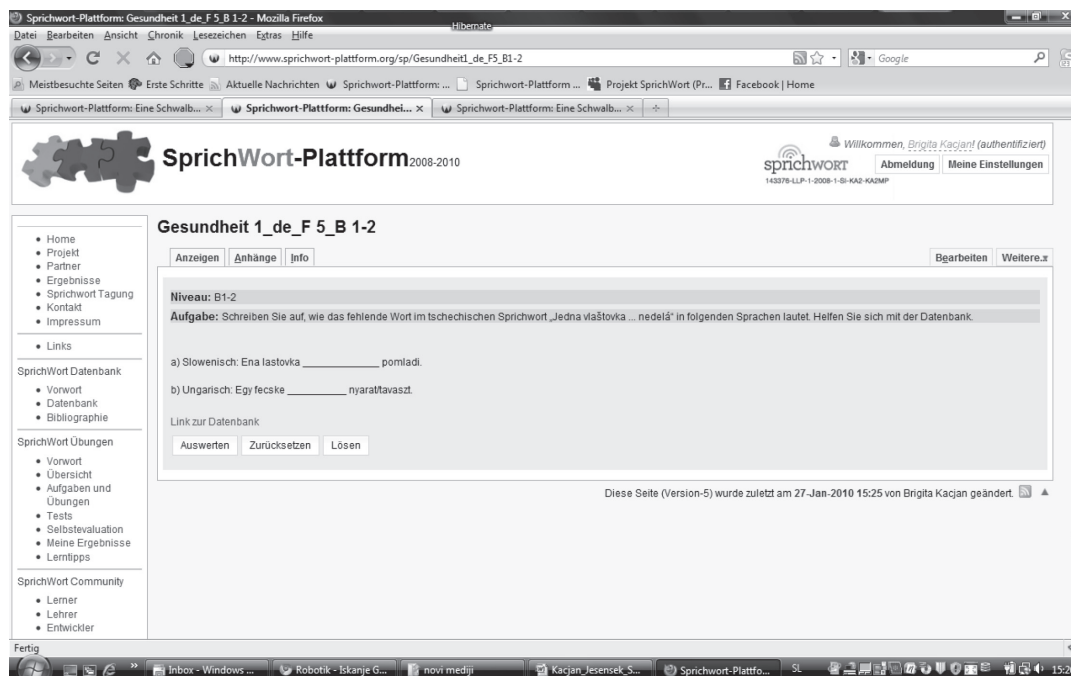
Sprichwort-Plattform: Gesundheit 1_de_F 5_B 1-2 - Mozilla Firefox
Hibernate
Datei Bearbeiten Ansicht Chronik Lesezeichen Extras Hilfe
http://www.sprichwort-plattform.org/sp/Gesundheit1_de_F5_B1-2
Google
Meistbesuchte Seiten Erste Schritte Aktuelle Nachrichten Sprichwort-Plattform: ... Sprichwort-Plattform ... Projekt SprichWort (Pr... Facebook | Home
Sprichwort-Plattform: Eine Schwalb... × Sprichwort-Plattform: Gesundhei... × Sprichwort-Plattform: Eine Schwalb... × +

SprichWort-Plattform2008-2010

Willkommen, Brigita Kacjan! (authentifiziert)
sprichWORT
Abmeldung Meine Einstellungen
143376-LLP-1-2008-1-SI-KA2-KA2MP

- Home
- Projekt
- Partner
- Ergebnisse
- Sprichwort Tagung
- Kontakt
- Impressum

- Links

SprichWort Datenbank
- Vorwort
- Datenbank
- Bibliographie

SprichWort Übungen
- Vorwort
- Übersicht
- Aufgaben und Übungen
- Tests
- Selbstevaluation
- Meine Ergebnisse
- Lerntipps

SprichWort Community
- Lerner
- Lehrer
- Entwickler

Gesundheit 1_de_F 5_B 1-2

Anzeigen Anhänge Info
Bearbeiten Weitere.»

Niveau: B1-2
Aufgabe: Schreiben Sie auf, wie das fehlende Wort im tschechischen Sprichwort „Jedna vlaštovka ... nedelá" in folgenden Sprachen lautet. Helfen Sie sich mit der Datenbank.

a) Slowenisch: Ena lastovka ____________ pomladi.

b) Ungarisch: Egy fecske _________ nyarat/tavaszt.

Link zur Datenbank

Auswerten Zurücksetzen Lösen

Diese Seite (Version-5) wurde zuletzt am 27-Jan-2010 15:25 von Brigita Kacjan geändert.

Fertig
Inbox - Windows ... Robotik - Iskanje G... novi mediji Kacjan_Jesensek_S... Sprichwort-Plattfo... SL 15:2